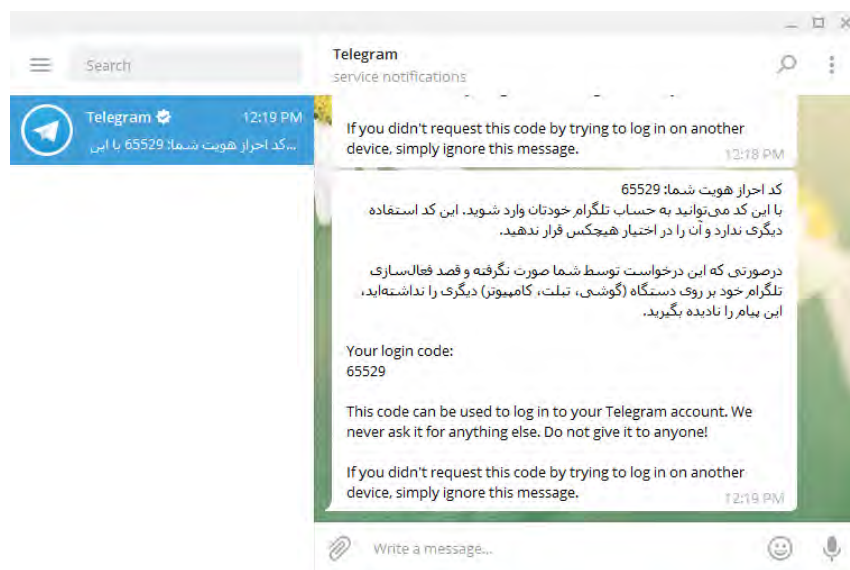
Search

Telegram 12:19 PM
...کد احراز هویت شما: 65529 با این

Telegram
service notifications

If you didn't request this code by trying to log in on another device, simply ignore this message.
12:18 PM

کد احراز هویت شما: 65529
با این کد می‌توانید به حساب تلگرام خودتان وارد شوید. این کد استفاده دیگری ندارد و آن را در اختیار هیچکس قرار ندهید.

درصورتی که این درخواست توسط شما صورت نگرفته و قصد فعال‌سازی تلگرام خود بر روی دستگاه (گوشی، تبلت، کامپیوتر) دیگری را نداشته‌اید، این پیام را نادیده بگیرید.

Your login code:
65529

This code can be used to log in to your Telegram account. We never ask it for anything else. Do not give it to anyone!

If you didn't request this code by trying to log in on another device, simply ignore this message.
12:19 PM

Write a message...